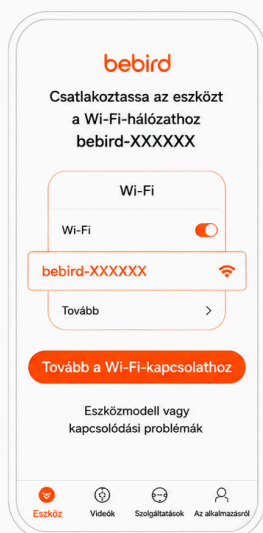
bebird

Csatlakoztassa az eszközt a Wi-Fi-hálózathoz bebird-XXXXXX

Wi-Fi

Wi-Fi

bebird-XXXXXX

Tovább

Tovább a Wi-Fi-kapcsolathoz

Eszközmodell vagy kapcsolódási problémák

Eszköz | Videók | Szolgáltatások | Az alkalmazásról